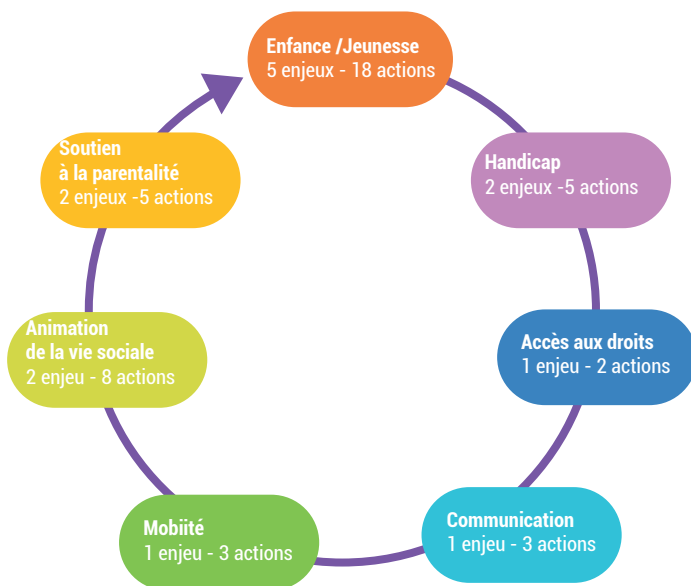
Enfance /Jeunesse
5 enjeux - 18 actions

Handicap
2 enjeux -5 actions

Accès aux droits
1 enjeu - 2 actions

Communication
1 enjeu - 3 actions

Mobiité
1 enjeu - 3 actions

Animation
de la vie sociale
2 enjeu - 8 actions

Soutien
à la parentalité
2 enjeux -5 actions